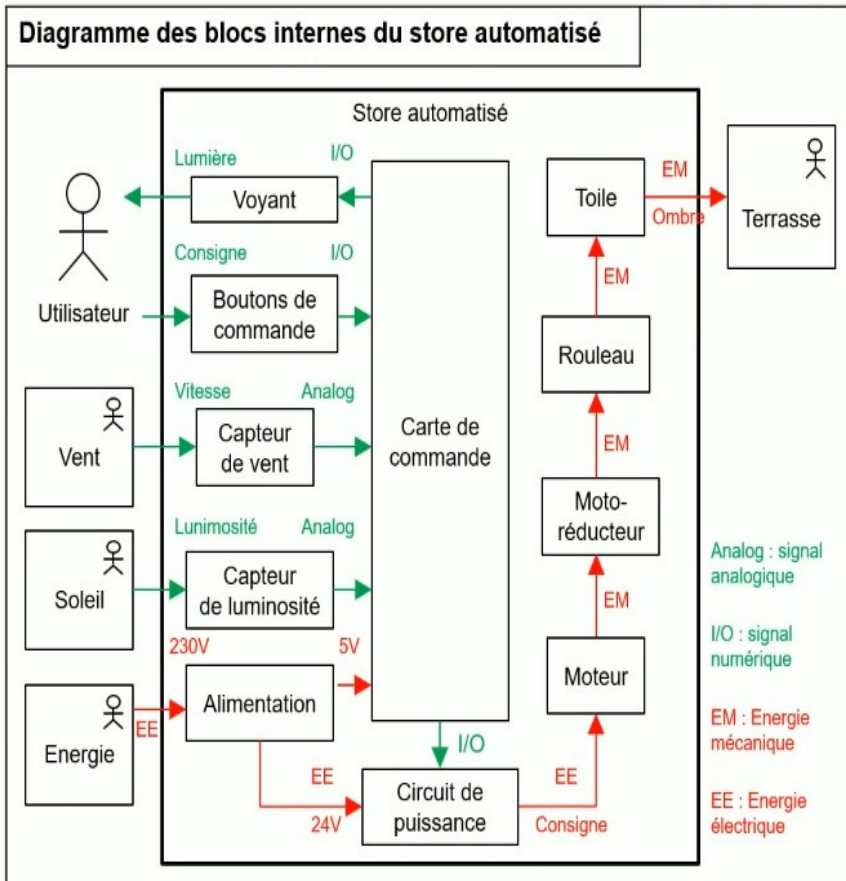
Diagramme des blocs internes du store automatisé

Store automatisé

Lumière
I/O
Voyant

Consigne
I/O
Boutons de commande

Utilisateur

Vitesse
Analog
Vent
Capteur de vent

Carte de commande

Lunimosité
Analog
Soleil
Capteur de luminosité

230V
5V
Energie
EE
Alimentation

I/O
EE
24V
Circuit de puissance
EE
Consigne

Toile
EM
Ombre
Terrasse
EM
Rouleau
EM
Moto-réducteur
EM
Moteur

Analog : signal analogique

I/O : signal numérique

EM : Energie mécanique

EE : Energie électrique